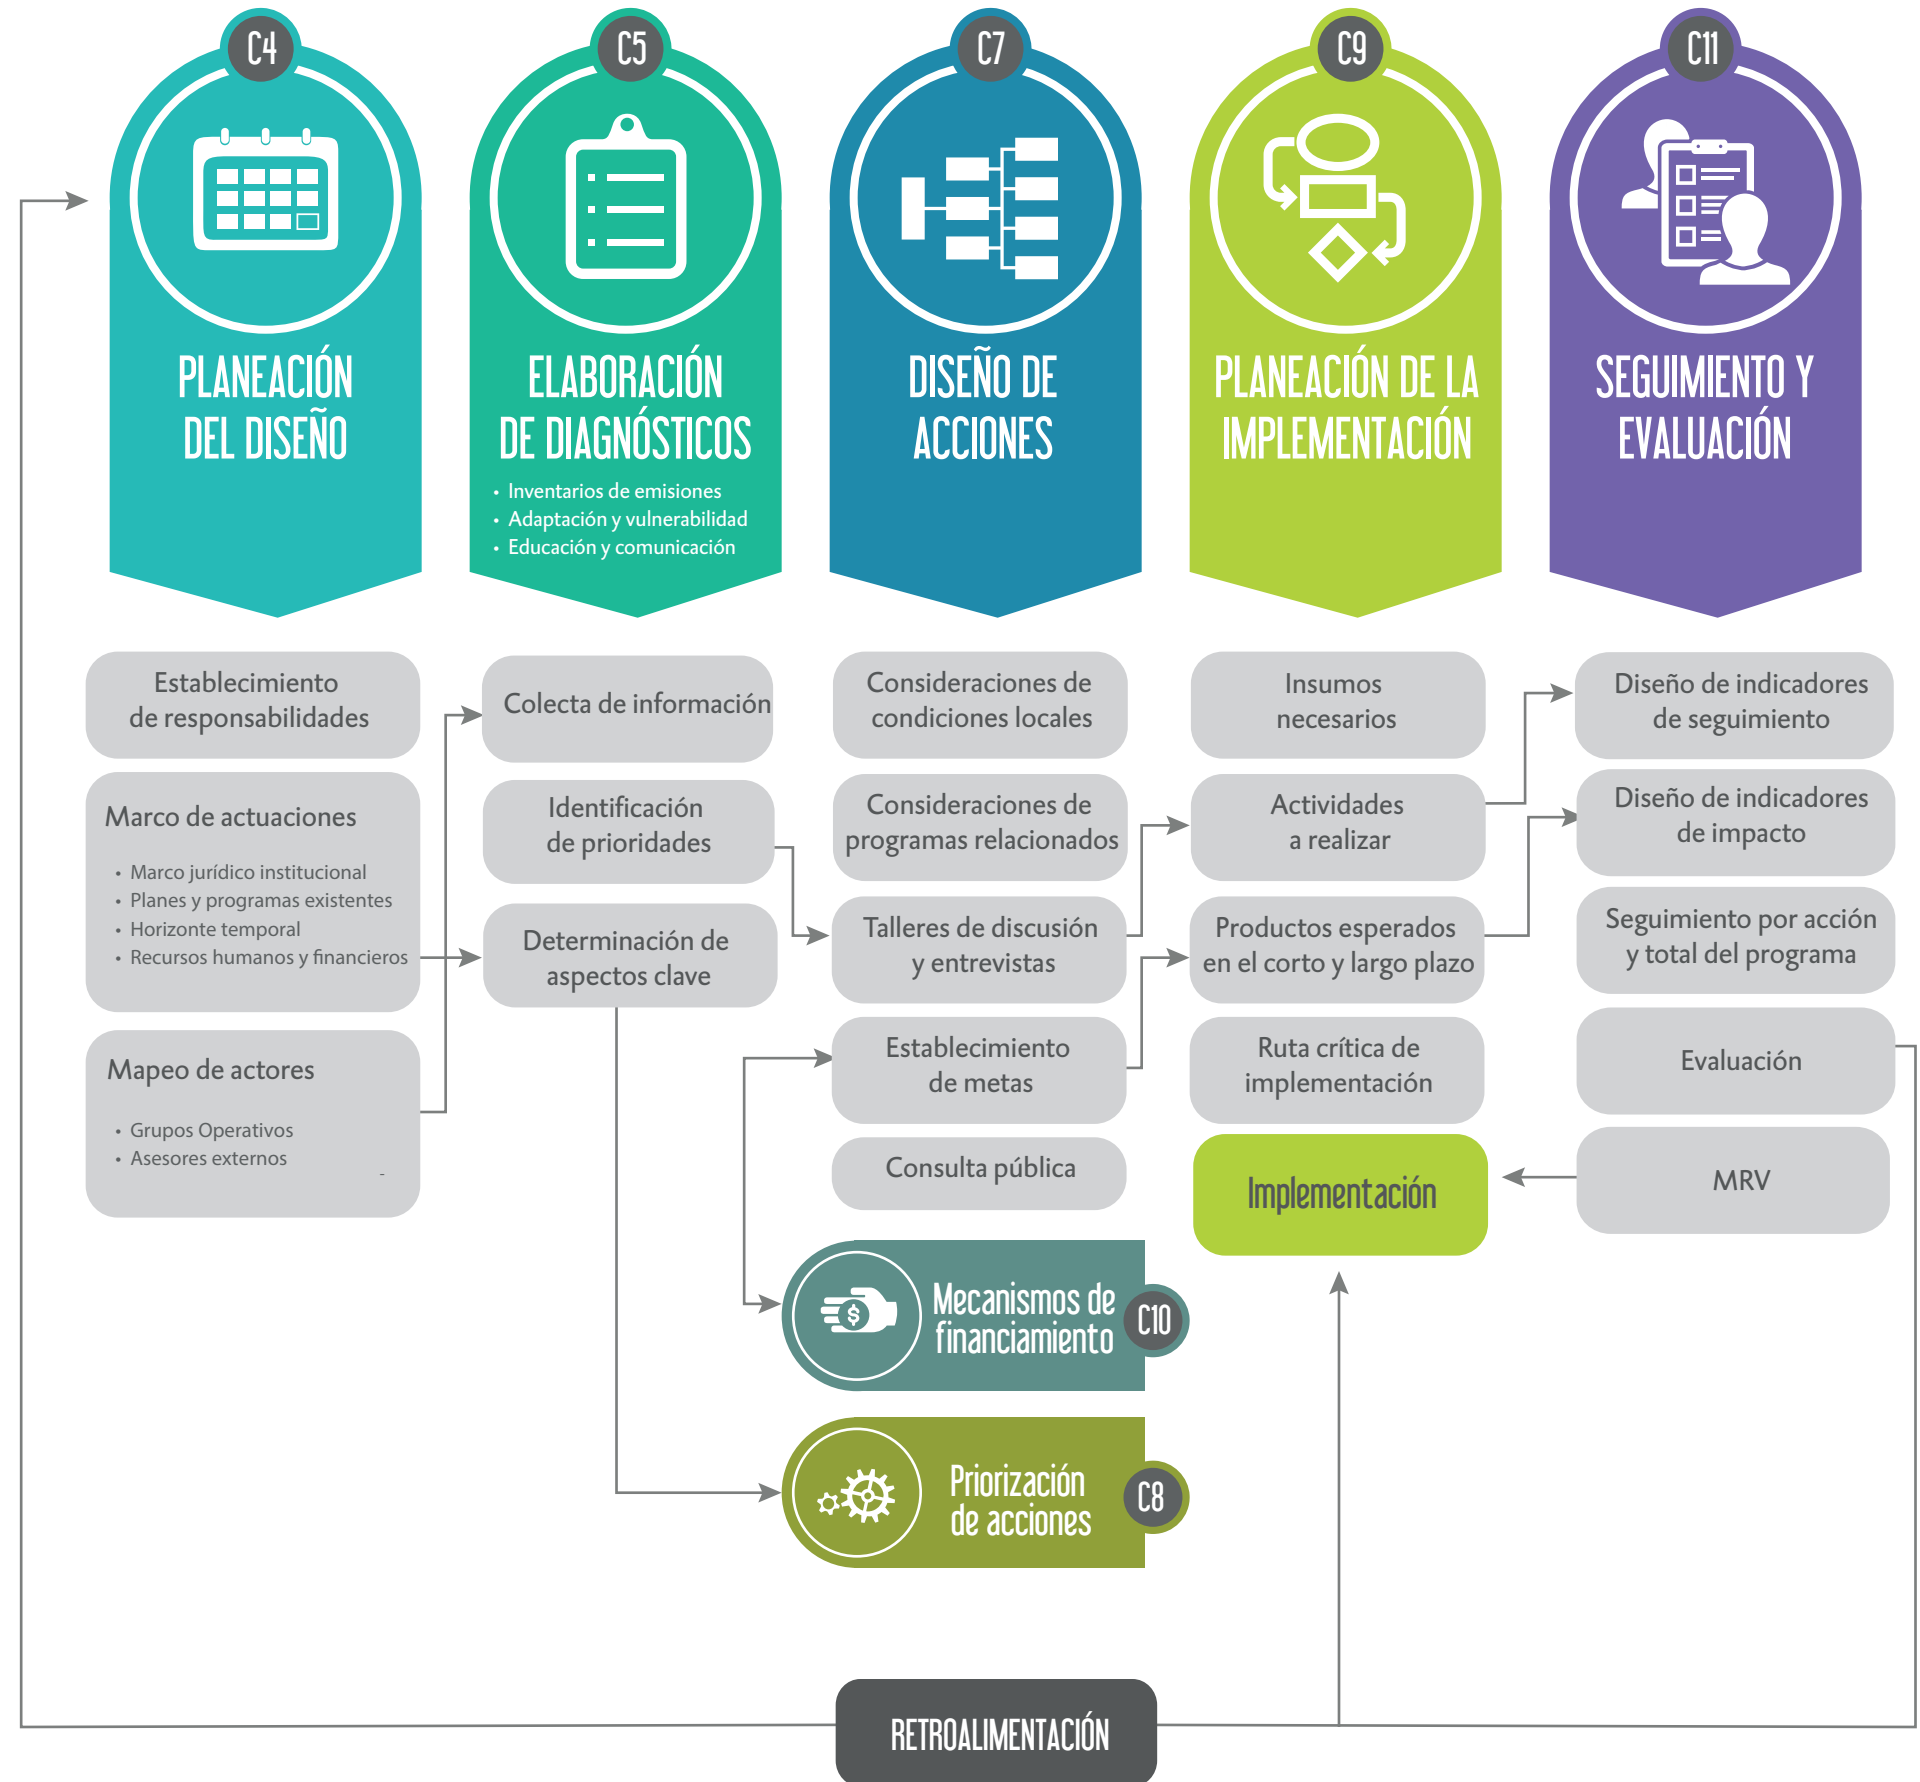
C4
PLANEACIÓN DEL DISEÑO

C5
ELABORACIÓN DE DIAGNÓSTICOS
• Inventarios de emisiones
• Adaptación y vulnerabilidad
• Educación y comunicación

C7
DISEÑO DE ACCIONES

C9
PLANEACIÓN DE LA IMPLEMENTACIÓN

C11
SEGUIMIENTO Y EVALUACIÓN

Establecimiento de responsabilidades

Marco de actuaciones
• Marco jurídico institucional
• Planes y programas existentes
• Horizonte temporal
• Recursos humanos y financieros

Mapeo de actores
• Grupos Operativos
• Asesores externos

Colecta de información

Identificación de prioridades

Determinación de aspectos clave

Consideraciones de condiciones locales

Consideraciones de programas relacionados

Talleres de discusión y entrevistas

Establecimiento de metas

Consulta pública

Insumos necesarios

Actividades a realizar

Productos esperados en el corto y largo plazo

Ruta crítica de implementación

Implementación

Diseño de indicadores de seguimiento

Diseño de indicadores de impacto

Seguimiento por acción y total del programa

Evaluación

MRV

Mecanismos de financiamiento
C10

Priorización de acciones
C8

RETROALIMENTACIÓN